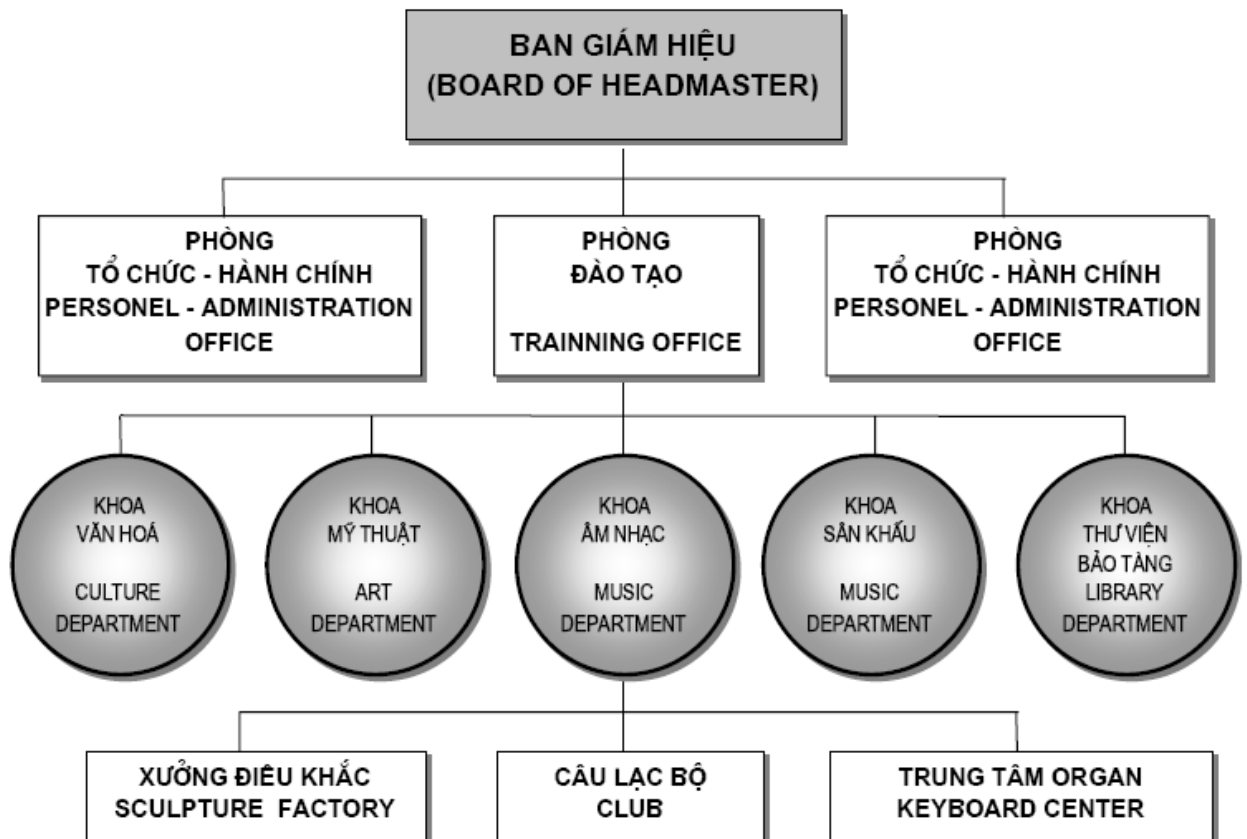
BAN GIÁM HIỆU
(BOARD OF HEADMASTER)

PHÒNG
TỔ CHỨC - HÀNH CHÍNH
PERSONEL - ADMINISTRATION
OFFICE

PHÒNG
ĐÀO TẠO

TRAINNING OFFICE

PHÒNG
TỔ CHỨC - HÀNH CHÍNH
PERSONEL - ADMINISTRATION
OFFICE

KHOA
VĂN HOÁ

CULTURE
DEPARTMENT

KHOA
MỸ THUẬT

ART
DEPARTMENT

KHOA
ÂM NHẠC

MUSIC
DEPARTMENT

KHOA
SÂN KHẤU

MUSIC
DEPARTMENT

KHOA
THƯ VIỆN
BẢO TÀNG
LIBRARY
DEPARTMENT

XƯỞNG ĐIÊU KHẮC
SCULPTURE FACTORY

CÂU LẠC BỘ
CLUB

TRUNG TÂM ORGAN
KEYBOARD CENTER